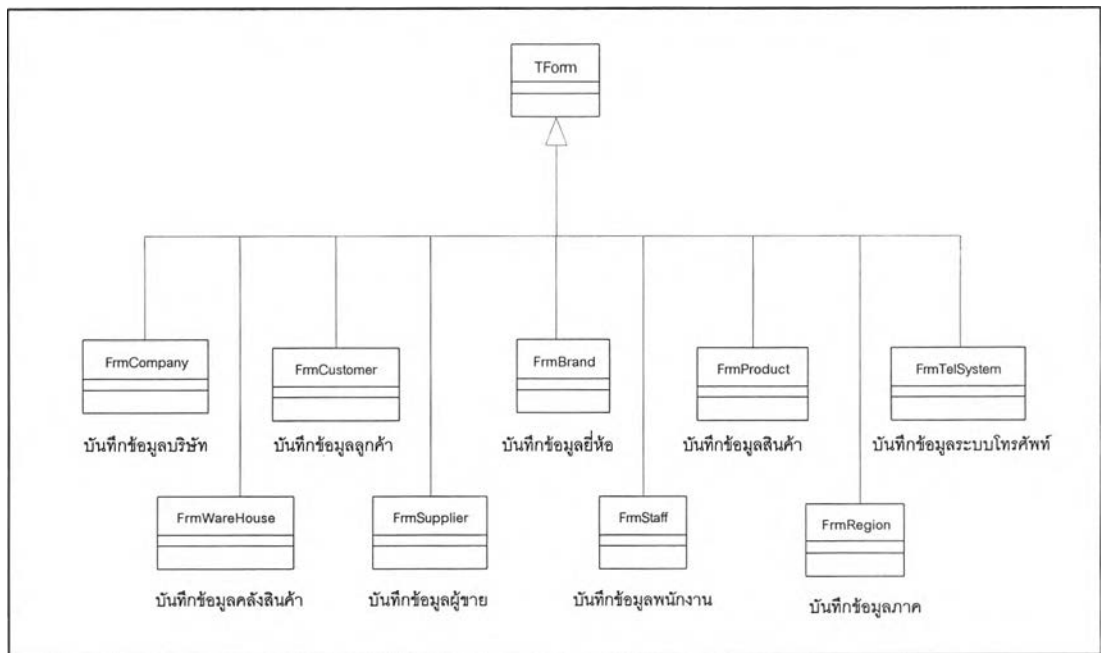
TForm

FrmCompany
บันทึกข้อมูลบริษัท

FrmCustomer
บันทึกข้อมูลลูกค้า

FrmBrand
บันทึกข้อมูลยี่ห้อ

FrmProduct
บันทึกข้อมูลสินค้า

FrmTelSystem
บันทึกข้อมูลระบบโทรศัพท์

FrmWareHouse
บันทึกข้อมูลคลังสินค้า

FrmSupplier
บันทึกข้อมูลผู้ขาย

FrmStaff
บันทึกข้อมูลพนักงาน

FrmRegion
บันทึกข้อมูลภาค